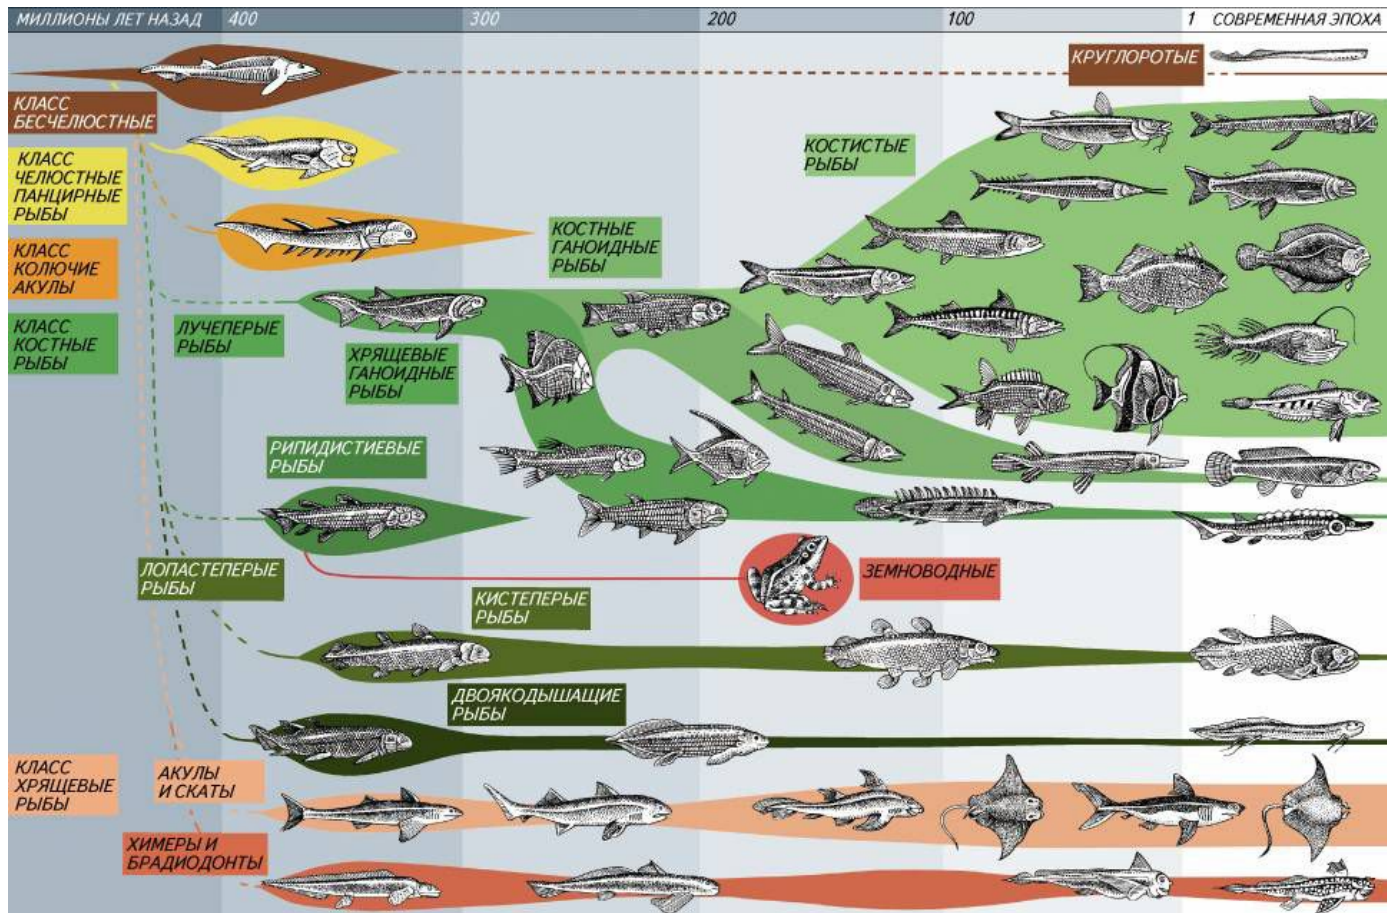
МИЛЛИОНЫ ЛЕТ НАЗАД 400 300 200 100 1 СОВРЕМЕННАЯ ЭПОХА

КРУГЛОРОТЫЕ

КЛАСС БЕСЧЕЛЮСТНЫЕ

КЛАСС ЧЕЛЮСТНЫЕ ПАНЦИРНЫЕ РЫБЫ

КЛАСС КОЛЮЧИЕ АКУЛЫ

КЛАСС КОСТНЫЕ РЫБЫ

КОСТИСТЫЕ РЫБЫ

КОСТНЫЕ ГАНОИДНЫЕ РЫБЫ

ЛУЧЕПЕРЫЕ РЫБЫ

ХРЯЩЕВЫЕ ГАНОИДНЫЕ РЫБЫ

РИПИДИСТИЕВЫЕ РЫБЫ

ЗЕМНОВОДНЫЕ

ЛОПАСТЕПЕРЫЕ РЫБЫ

КИСТЕПЕРЫЕ РЫБЫ

ДВОЯКОДЫШАЩИЕ РЫБЫ

КЛАСС ХРЯЩЕВЫЕ РЫБЫ

АКУЛЫ И СКАТЫ

ХИМЕРЫ И БРАДИОДОНТЫ